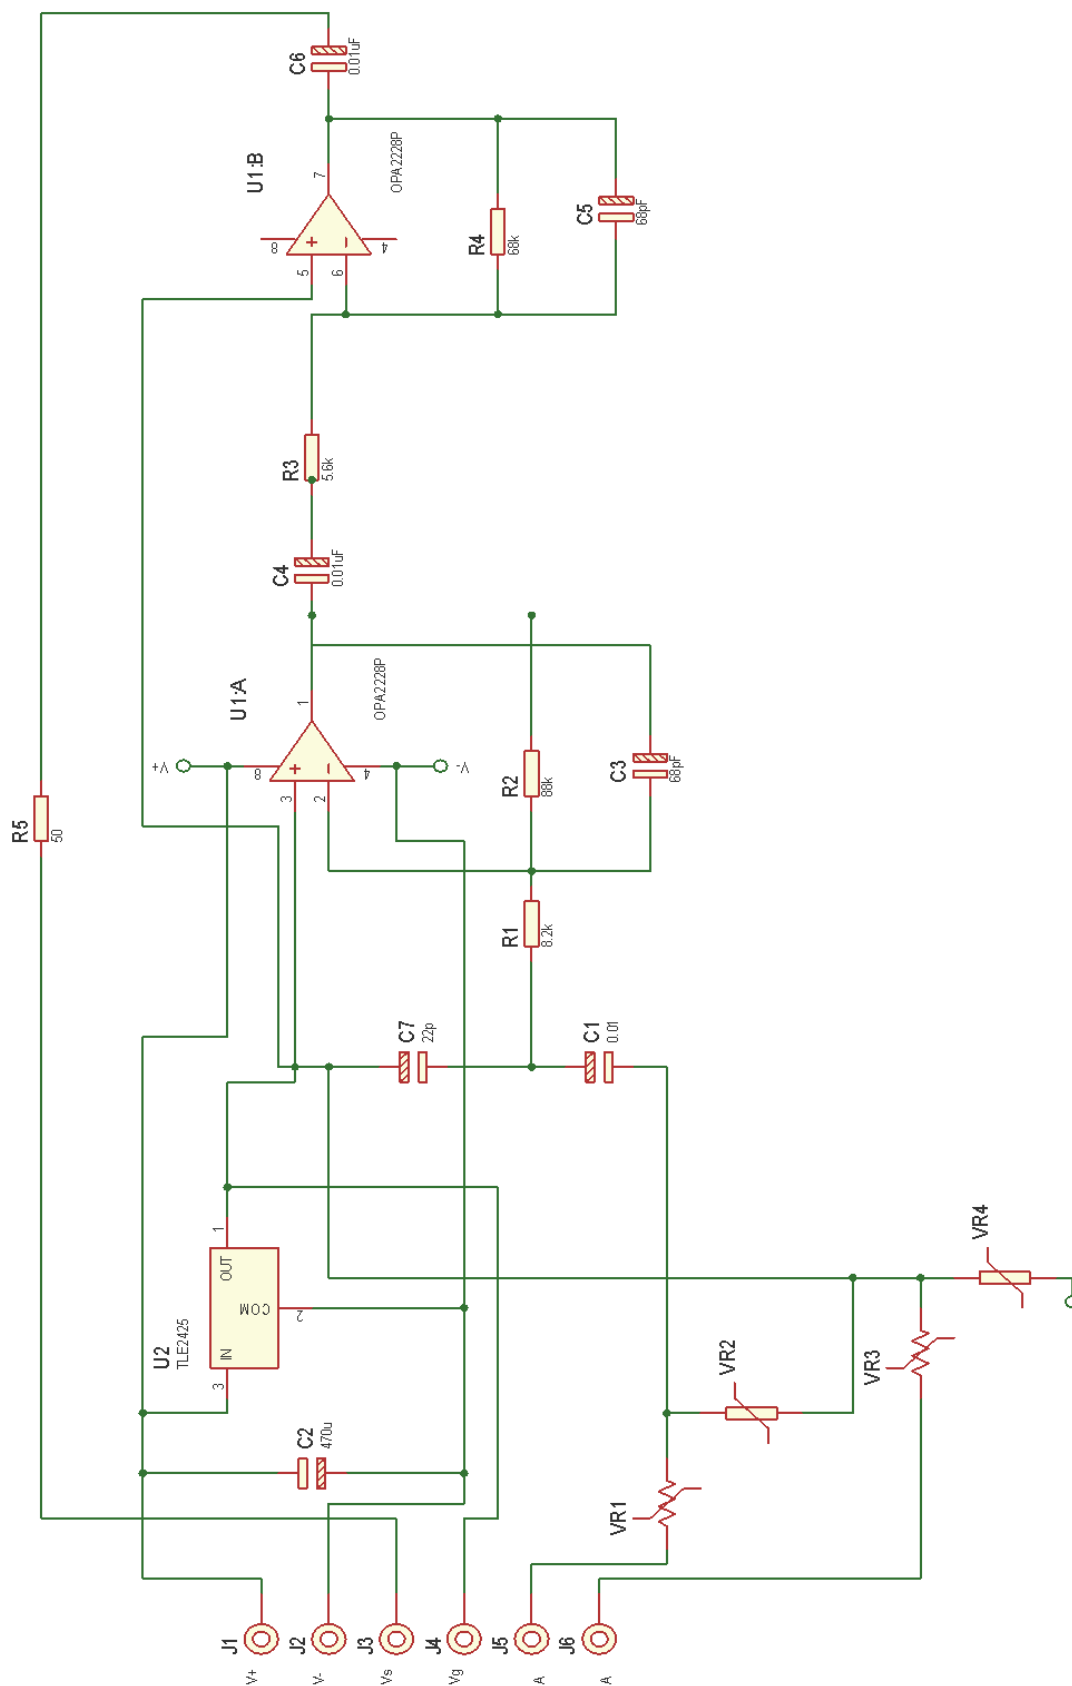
C6
0.01uF
U1:B
OPA2228P
7
8
5
6
4
R4
68k
C5
68pF
R3
5.6k
C4
0.01uF
U1:A
OPA2228P
1
V+
8
3
2
4
V-
R2
88k
C3
68pF
R5
50
R1
8.2k
C7
22p
C1
0.01
1
OUT
COM
2
IN
3
U2
TLE2425
VR4
VR2
VR3
C2
470u
VR1
J1
V+
J2
V-
J3
Vs
J4
Vg
J5
A
J6
A